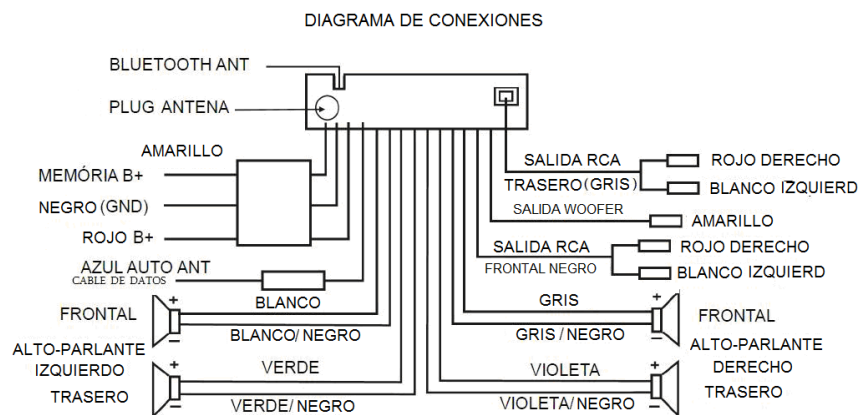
DIAGRAMA DE CONEXIONES

BLUETOOTH ANT

PLUG ANTENA

AMARILLO

MEMÓRIA B+

NEGRO (GND)

ROJO B+

AZUL AUTO ANT

CABLE DE DATOS

SALIDA RCA

TRASERO (GRIS)

ROJO DERECHO

BLANCO IZQUIERD

SALIDA WOOFER

AMARILLO

SALIDA RCA

FRONTAL NEGRO

ROJO DERECHO

BLANCO IZQUIERD

BLANCO

FRONTAL

BLANCO/ NEGRO

GRIS

GRIS / NEGRO

FRONTAL

ALTO-PARLANTE

IZQUIERDO

ALTO-PARLANTE

DERECHO

VERDE

VIOLETA

TRASERO

VERDE/ NEGRO

VIOLETA/ NEGRO

TRASERO

+

−

+

−

+

−

+

−